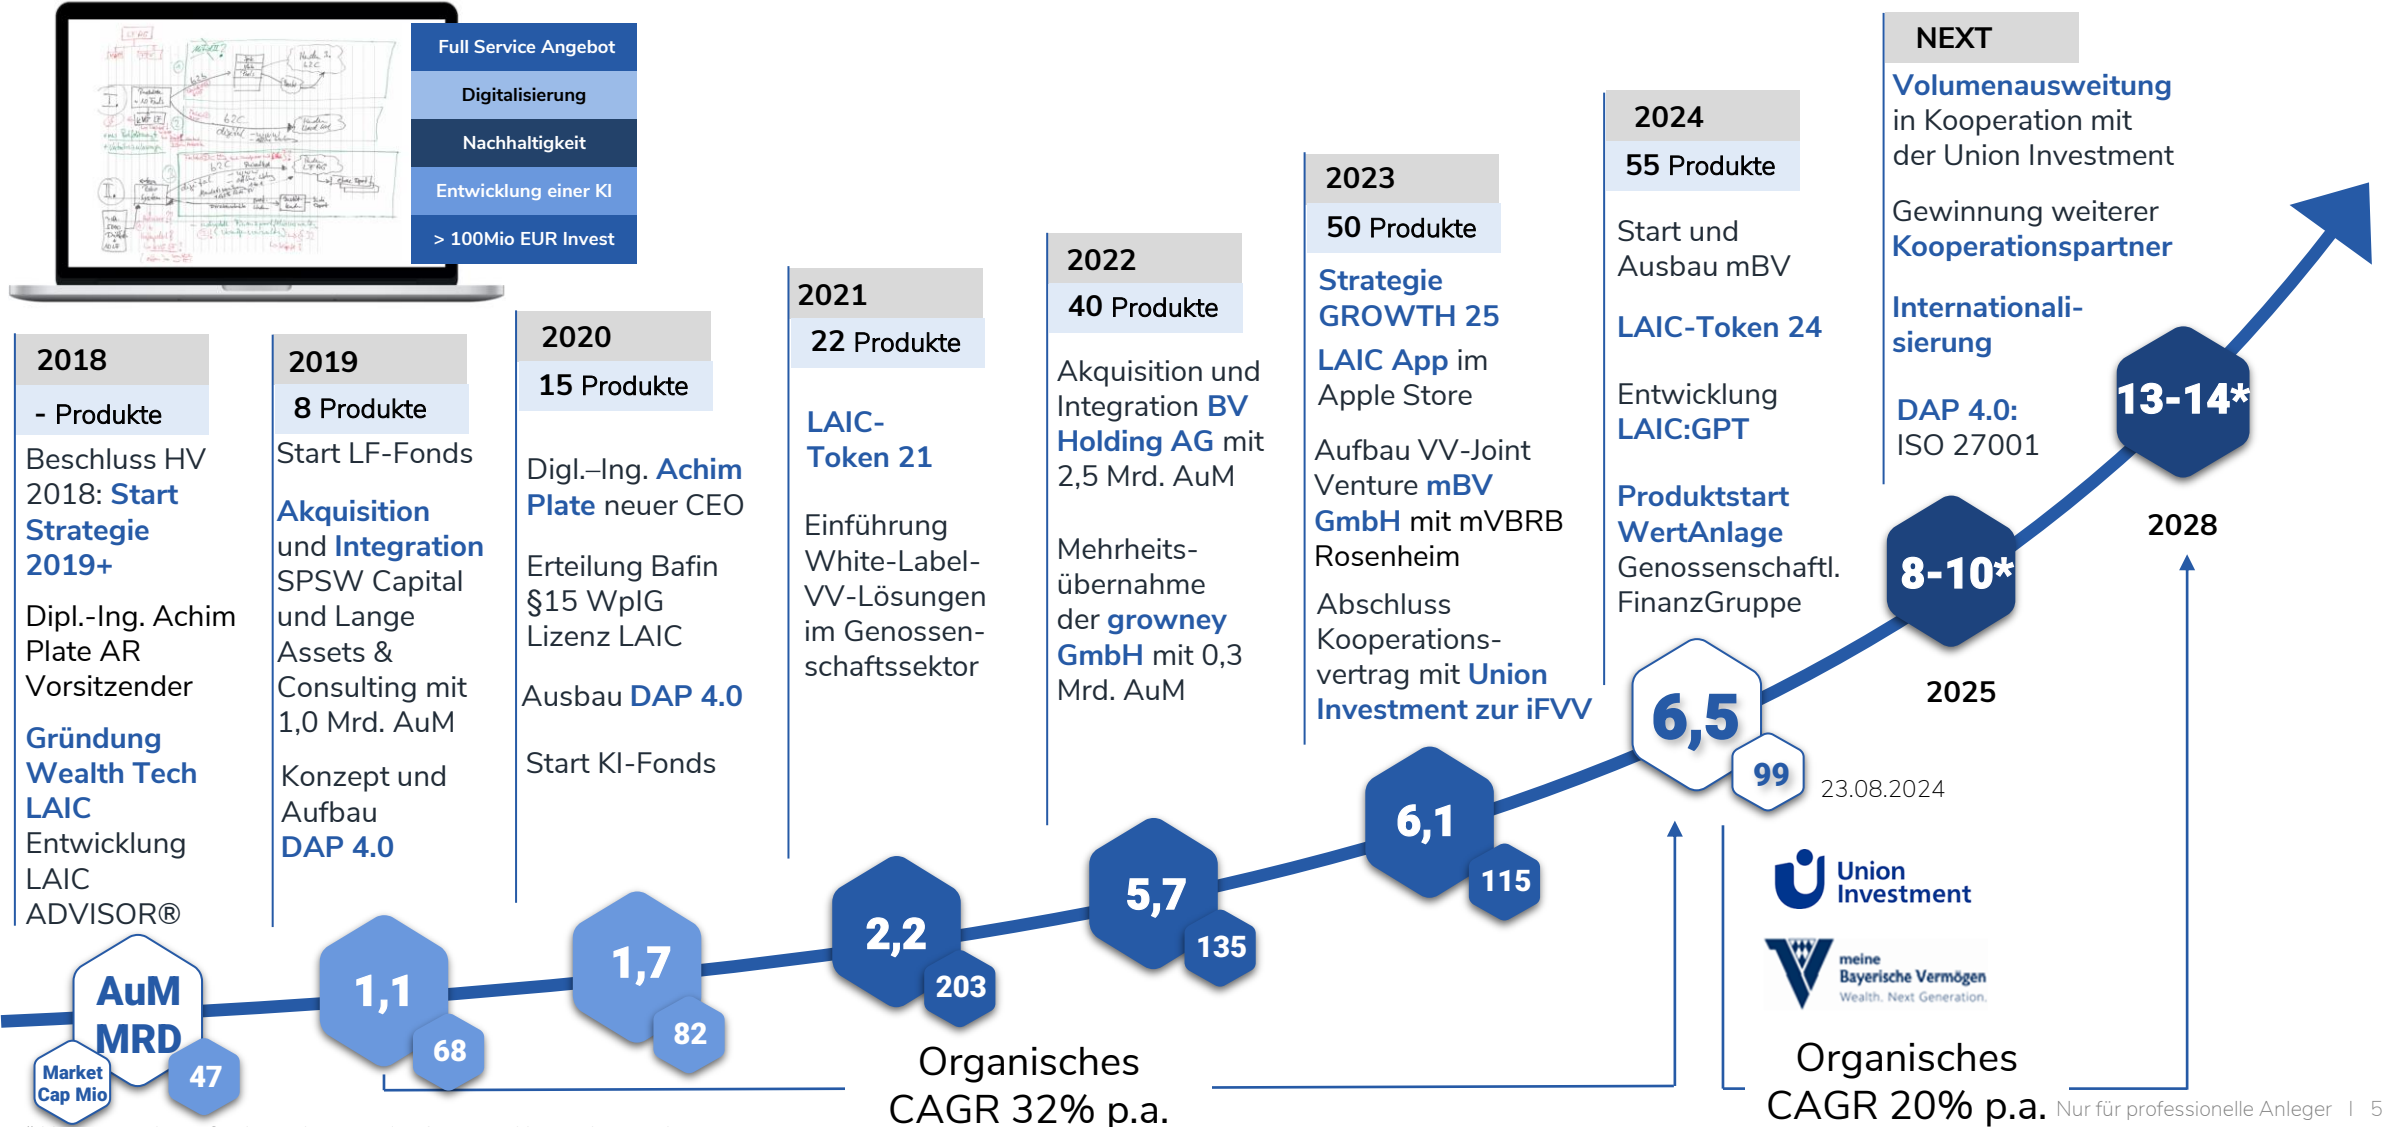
Full Service Angebot

Digitalisierung

Nachhaltigkeit

Entwicklung einer KI

> 100Mio EUR Invest

2018

- Produkte

Beschluss HV 2018: Start Strategie 2019+

Dipl.-Ing. Achim Plate AR Vorsitzender

Gründung Wealth Tech LAIC Entwicklung LAIC ADVISOR®

2019

8 Produkte

Start LF-Fonds

Akquisition und Integration SPSW Capital und Lange Assets & Consulting mit 1,0 Mrd. AuM

Konzept und Aufbau DAP 4.0

2020

15 Produkte

Digl.–Ing. Achim Plate neuer CEO

Erteilung Bafin §15 WpIG Lizenz LAIC

Ausbau DAP 4.0

Start KI-Fonds

2021

22 Produkte

LAIC-Token 21

Einführung White-Label-VV-Lösungen im Genossenschaftssektor

2022

40 Produkte

Akquisition und Integration BV Holding AG mit 2,5 Mrd. AuM

Mehrheitsübernahme der growney GmbH mit 0,3 Mrd. AuM

2023

50 Produkte

Strategie GROWTH 25

LAIC App im Apple Store

Aufbau VV-Joint Venture mBV GmbH mit mVBRB Rosenheim

Abschluss Kooperationsvertrag mit Union Investment zur iFVV

2024

55 Produkte

Start und Ausbau mBV

LAIC-Token 24

Entwicklung LAIC:GPT

Produktstart WertAnlage Genossenschaftl. FinanzGruppe

NEXT

Volumenausweitung in Kooperation mit der Union Investment

Gewinnung weiterer Kooperationspartner

Internationalisierung

DAP 4.0: ISO 27001

AuM MRD
Market Cap Mio
47
1,1
68
1,7
82
2,2
203
5,7
135
6,1
115
6,5
99
23.08.2024
8-10*
2025
13-14*
2028

Union Investment

meine Bayerische Vermögen Wealth. Next Generation.

Organisches CAGR 32% p.a.

Organisches CAGR 20% p.a.

Nur für professionelle Anleger | 5